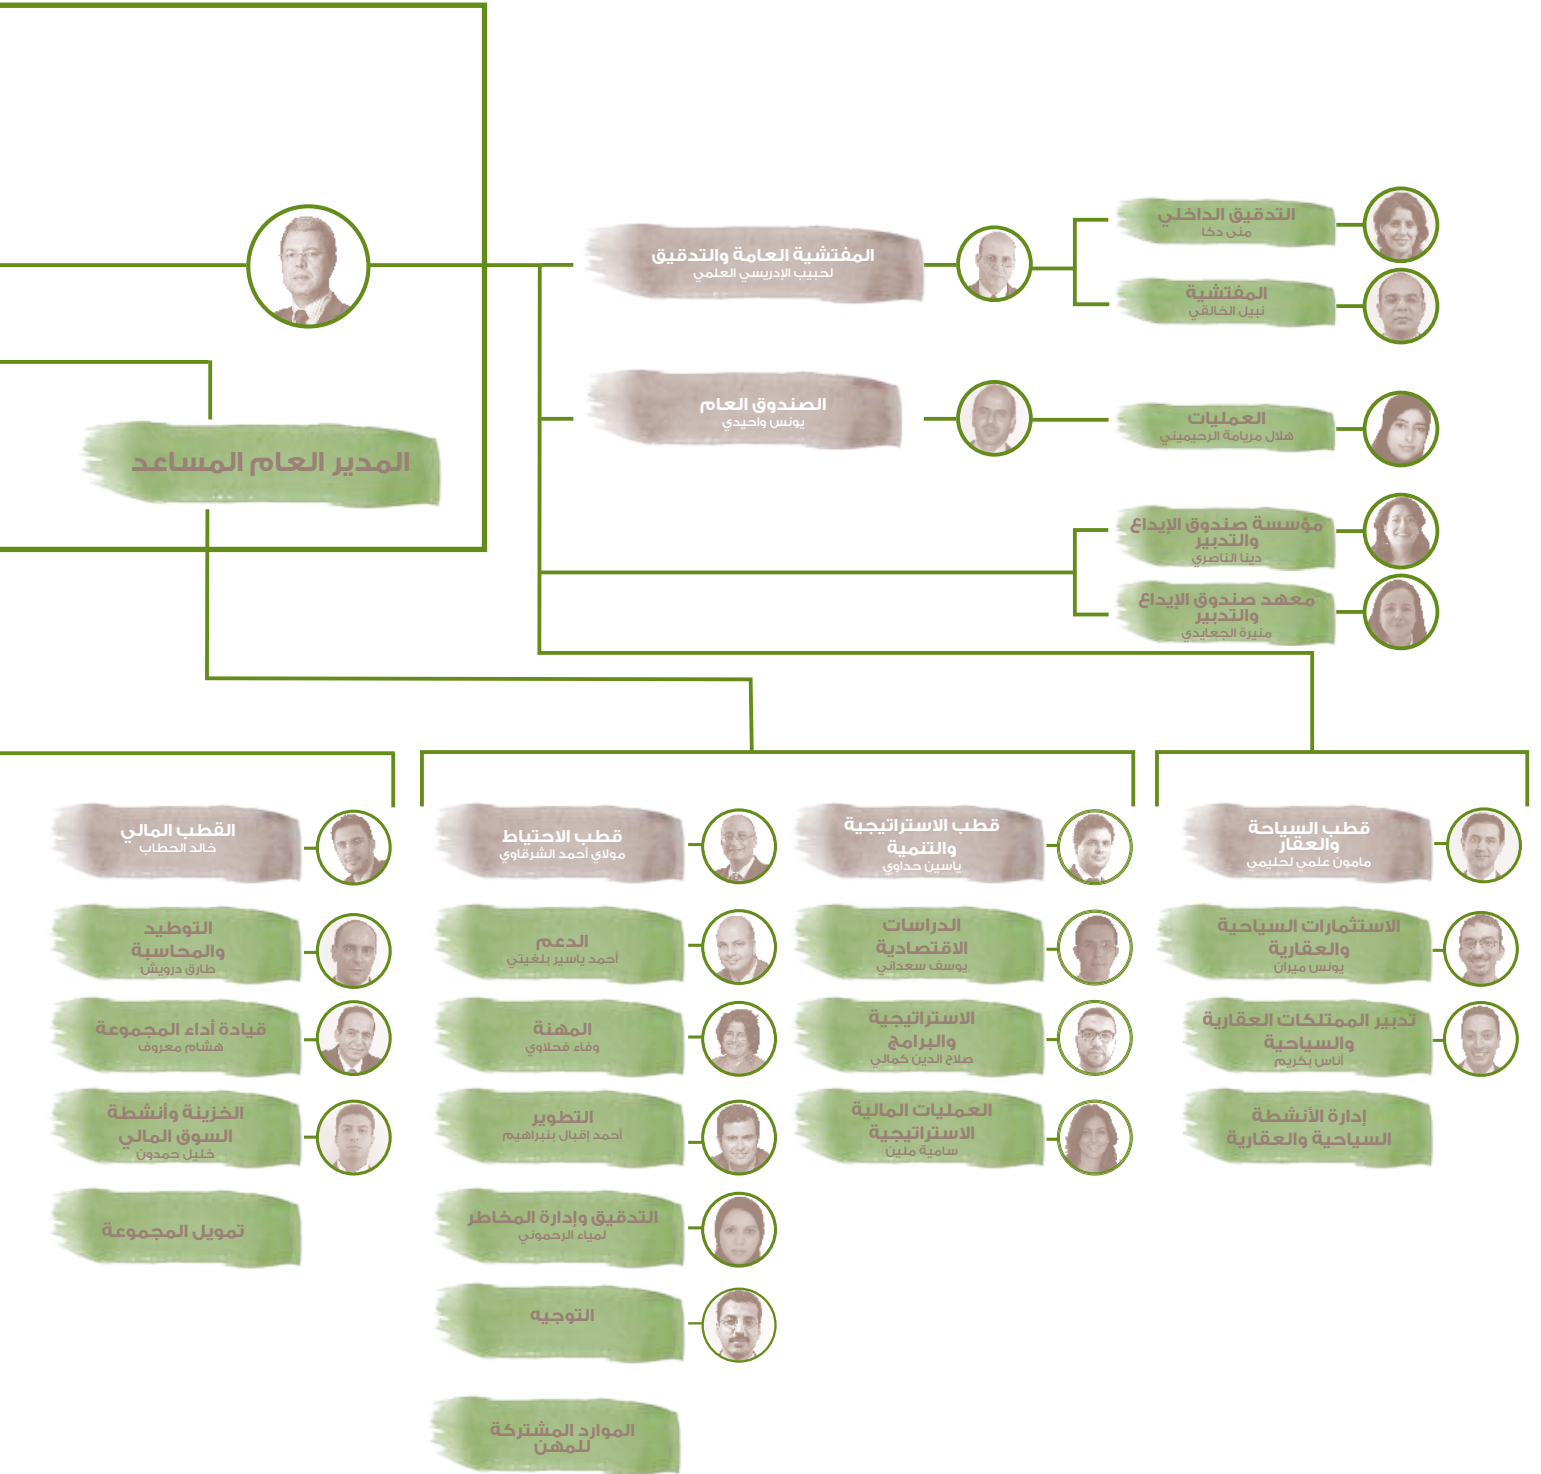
المدير العام المساعد

المفتشية العامة والتدقيق
لحبيب الإدريسي العلمي

التدقيق الداخلي
منى دكا

المفتشية
نبيل الخالقي

الصندوق العام
يونس واحيدي

العمليات
هلال مريامة الرحيميني

مؤسسة صندوق الإيداع والتدبير
دينا الناصري

معهد صندوق الإيداع والتدبير
منيرة الجعايدي

قطب السياحة والعقار
مامون علمي لحليمي

الاستثمارات السياحية والعقارية
يونس ميران

تدبير الممتلكات العقارية والسياحية
أناس بكريم

إدارة الأنشطة السياحية والعقارية

قطب الاستراتيجية والتنمية
ياسين حداوي

الدراسات الاقتصادية
يوسف سعداني

الاستراتيجية والبرامج
صلاح الدين كمالي

العمليات المالية الاستراتيجية
سامية ملين

قطب الاحتياط
مولاي أحمد الشرقاوي

الدعم
أحمد ياسير بلغيتي

المهنة
وفاء فحلاوي

التطوير
أحمد إقبال بلبراهيم

التدقيق وإدارة المخاطر
لمياء الرحموني

التوجيه

الموارد المشتركة للمهن

القطب المالي
خالد الحطاب

التوطيد والمحاسبة
طارق درويش

قيادة أداء المجموعة
هشام معروف

الخزينة وأنشطة السوق المالي
خليل حمدون

تمويل المجموعة